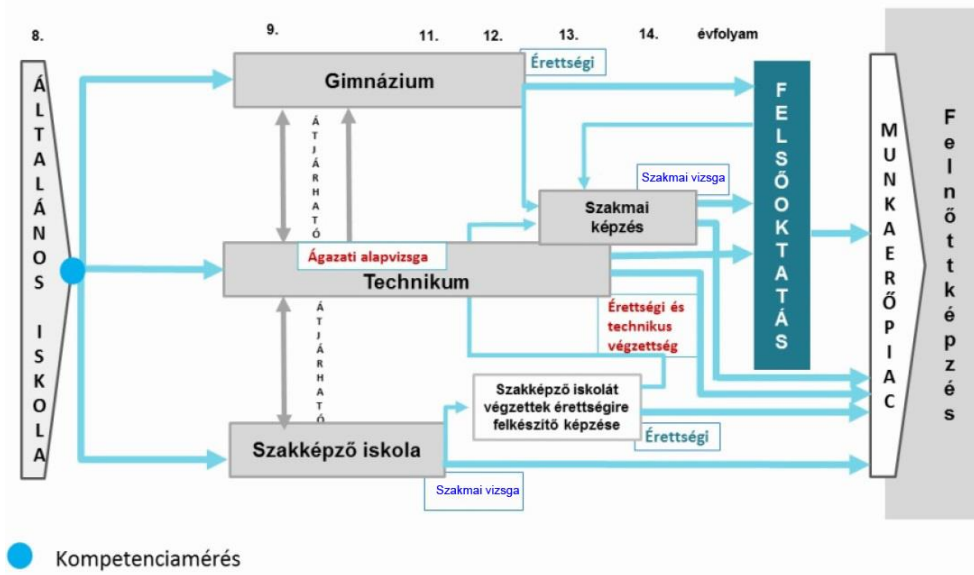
8.

9.

11.

12.

13.

14.

évfolyam

ÁLTALÁNOS ISKOLA

Gimnázium

Érettségi

FELSŐOKTATÁS

ÁTJÁRHATÓ

Szakmai vizsga

Szakmai képzés

Ágazati alapvizsga

Technikum

MUNKAERŐPIAC

Felnőttképzés

ÁTJÁRHATÓ

Érettségi és technikus végzettség

Szakképző iskolát végzettek érettségire felkészítő képzése

Érettségi

Szakképző iskola

Szakmai vizsga

Kompetenciamérés